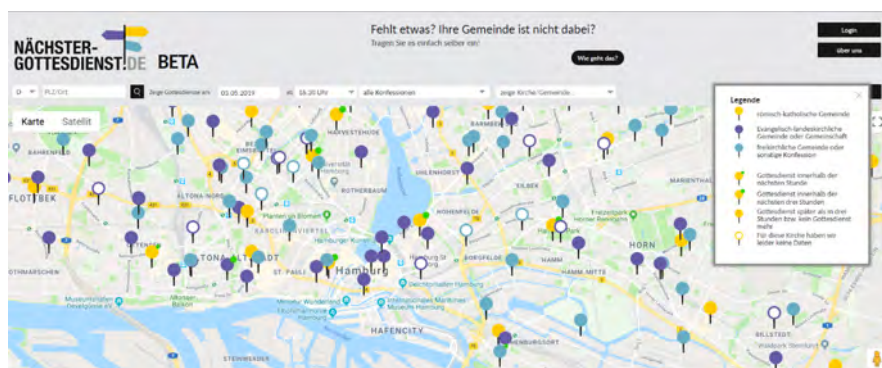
NÄCHSTER-GOTTESDIENST.DE BETA

Fehlt etwas? Ihre Gemeinde ist nicht dabei?

Tragen Sie es einfach selber ein!

Wie geht das?

Login

über uns

D PLZ/Ort Zeige Gottesdienste am 03.05.2019 ab 16:20 Uhr alle Konfessionen Zeige Kirche/Gemeinde...

Karte Satellit

Legende

römisch-katholische Gemeinde

Evangelisch-landeskirchliche Gemeinde oder Gemeinschaft

freikirchliche Gemeinde oder sonstige Konfession

Gottesdienst innerhalb der nächsten Stunde

Gottesdienst innerhalb der nächsten drei Stunden

Gottesdienst später als in drei Stunden bzw. kein Gottesdienst mehr

Für diese Kirche haben wir leider keine Daten

BAHRENFELD

FLOTTBEK

ALTONA-NORD

ALTONA-ALTSTADT

ST. PAULI

OTHMARSCHEN

HARVESTEHUDE

ROTHERBAUM

UHLENHORST

BARMBEK

EILBEK

HOHENFELDE

BORGFELDE

HAMM

HAMM MITTE

HORN

MARIENTHAL

Hamburg

HAFENCITY

HAMMERBROOK

ROTHENBURGSORT

BILLSTEDT

STEINWERDER

Planten un Blomen

Miniatur Wunderland

Internationales Maritimes Museum Hamburg

Museumshafen Oevelgönne

Deichtorhallen Hamburg